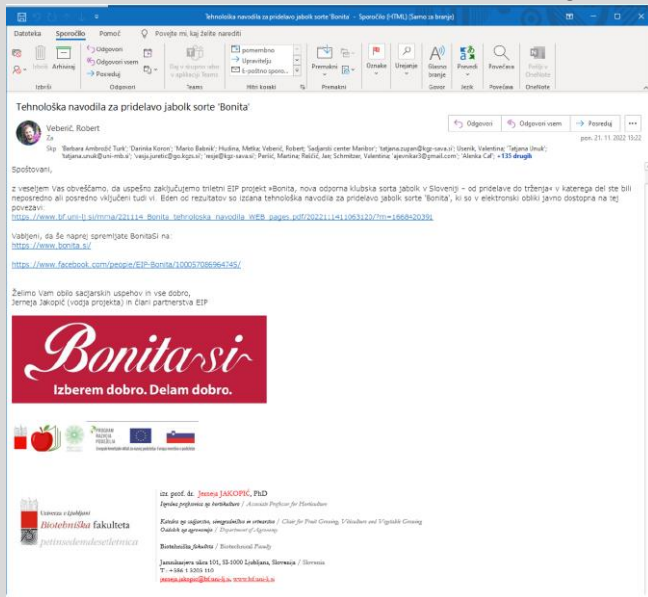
Tehnološka navodila za pridelavo jabolk sorte 'Bonita' - Sporočilo (HTML) [Samo za branje]

Datoteka Sporočilo Pomoč Povejte mi, kaj želite narediti

Izbriši Arhiviraj
Izbriši
Odgovori
Odgovori vsem
Posreduj
Odgovori
Teams
pomembno
Upravitelju
E-poštno sporo...
Hitri koraki
Premakni
Premakni
Oznake
Urejanje
Glasno branje
Govor
Prevedi
Jezik
Povečava
Povečava
OneNote

Tehnološka navodila za pridelavo jabolk sorte 'Bonita'

Veberič, Robert
Za
Skp 'Barbara Ambrožič Turk'; 'Darinka Koron'; 'Marko Babnik'; Hudina, Metka; Veberič, Robert; 'Sadjarski center Maribor'; 'tatjana.zupan@kgz-sava.si'; Usenik, Valentina; 'Tatjana Unuk'; 'tatjana.unuk@uni-mb.si'; 'vasja.juretic@go.kgzs.si'; 'vesje@kgz-sava.si'; Perišić, Martina; Rešič, Jan; Schmitzer, Valentina; 'ajevnikar3@gmail.com'; 'Alenka Caf'; +135 drugih

Odgovori Odgovori vsem Posreduj
pon. 21. 11. 2022 15:22

Spoštovani,

z veseljem Vas obveščamo, da uspešno zaključujemo triletni EIP projekt »Bonita, nova odporna klubska sorta jabolk v Sloveniji – od pridelave do trženja« v katerega ste bili neposredno ali posredno vključeni tudi vi. Eden od rezultatov so izdana tehnološka navodila za pridelavo jabolk sorte 'Bonita', ki so v elektronski obliki javno dostopna na tej povezavi:
https://www.bf.uni-lj.si/mma/221114_Bonita_tehnoloska_navodila_WEB_pages.pdf/2022111411063120/?m=1668420391

Vabljeni, da še naprej spremljate BonitaSi na:
https://www.bonita.si/

https://www.facebook.com/people/EIP-Bonita/100057086964745/

Želimo Vam obilo sadjarskih uspehov in vse dobro,
Jerneja Jakopič (vodja projekta) in člani partnerstva EIP

Bonita·si
Izberem dobro. Delam dobro.

Univerza v Ljubljani
Biotehniška fakulteta
petinsedemdesetletnica

izr. prof. dr. Jerneja JAKOPIČ, PhD
Izredna profesorica za hortikulturo / Associate Professor for Horticulture

Katedra za sadjarstvo, vinogradništvo in vrtnarstvo / Chair for Fruit Growing, Viticulture and Vegetable Growing
Oddelek za agronomijo / Department of Agronomy

Biotehniška fakulteta / Biotechnical Faculty

Jamnikarjeva ulica 101, SI-1000 Ljubljana, Slovenija / Slovenia
T: +386 1 3203 110
jerneja.jakopic@bf.uni-lj.si, www.bf.uni-lj.si